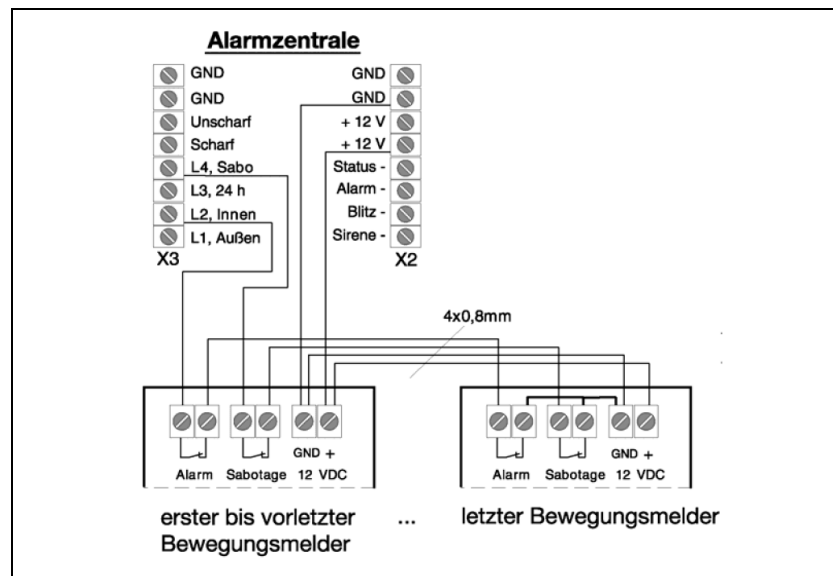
Alarmzentrale

GND
GND
Unscharf
Scharf
L4, Sabo
L3, 24 h
L2, Innen
L1, Außen
X3

GND
GND
+ 12 V
+ 12 V
Status -
Alarm -
Blitz -
Sirene -
X2

4x0,8mm

Alarm Sabotage GND + 12 VDC

Alarm Sabotage GND + 12 VDC

erster bis vorletzter Bewegungsmelder ... letzter Bewegungsmelder